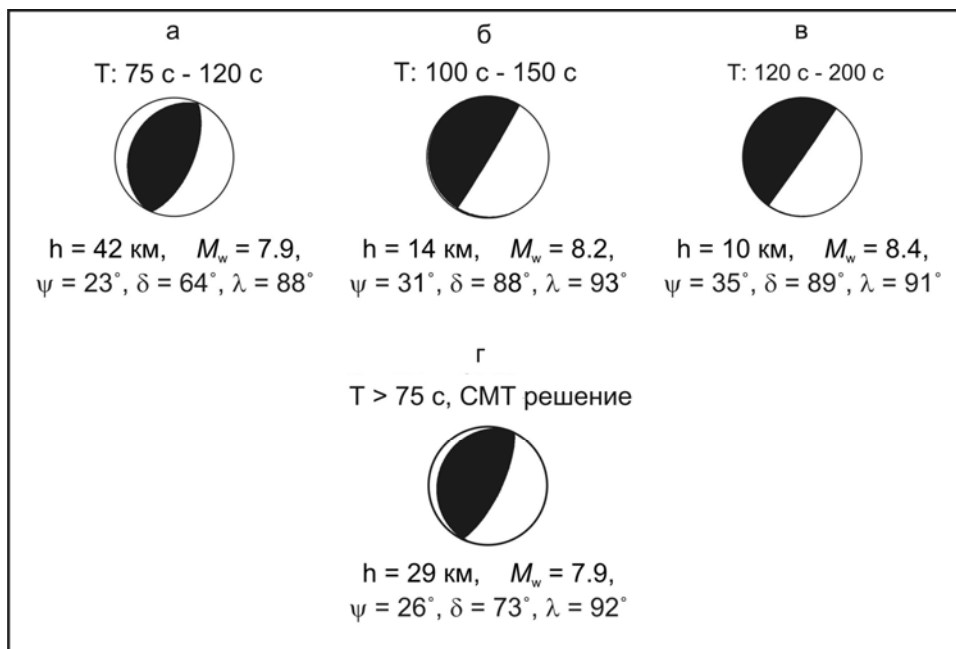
а

T: 75 с - 120 с

h = 42 км, $M_w$ = 7.9, $\psi = 23^\circ$, $\delta = 64^\circ$, $\lambda = 88^\circ$

б

T: 100 с - 150 с

h = 14 км, $M_w$ = 8.2, $\psi = 31^\circ$, $\delta = 88^\circ$, $\lambda = 93^\circ$

в

T: 120 с - 200 с

h = 10 км, $M_w$ = 8.4, $\psi = 35^\circ$, $\delta = 89^\circ$, $\lambda = 91^\circ$

г

T > 75 с, CMT решение

h = 29 км, $M_w$ = 7.9, $\psi = 26^\circ$, $\delta = 73^\circ$, $\lambda = 92^\circ$